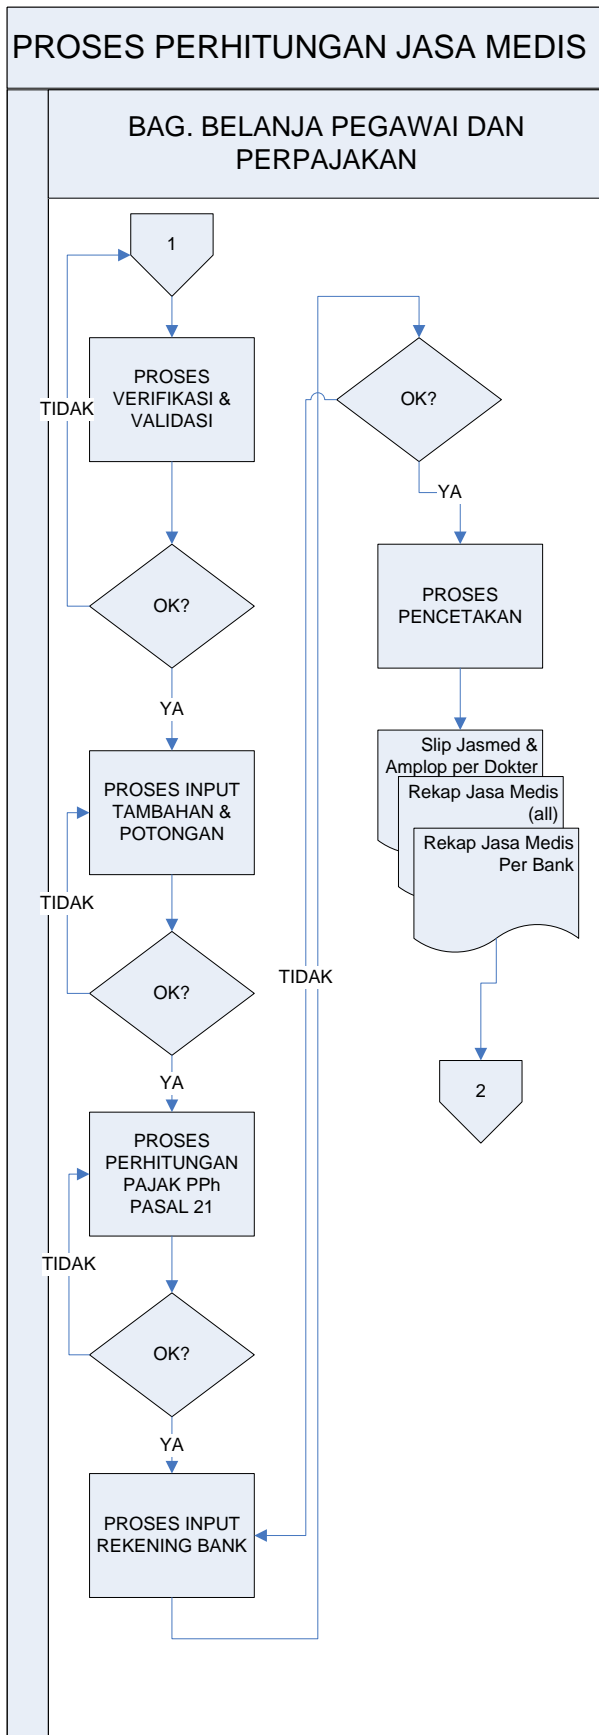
PROSES PERHITUNGAN JASA MEDIS

BAG. BELANJA PEGAWAI DAN PERPAJAKAN

1

PROSES VERIFIKASI & VALIDASI

TIDAK

OK?

YA

PROSES INPUT TAMBAHAN & POTONGAN

TIDAK

OK?

YA

PROSES PERHITUNGAN PAJAK PPh PASAL 21

TIDAK

OK?

YA

PROSES INPUT REKENING BANK

TIDAK

OK?

YA

PROSES PENCETAKAN

Slip Jasmed & Amplop per Dokter

Rekap Jasa Medis (all)

Rekap Jasa Medis Per Bank

2